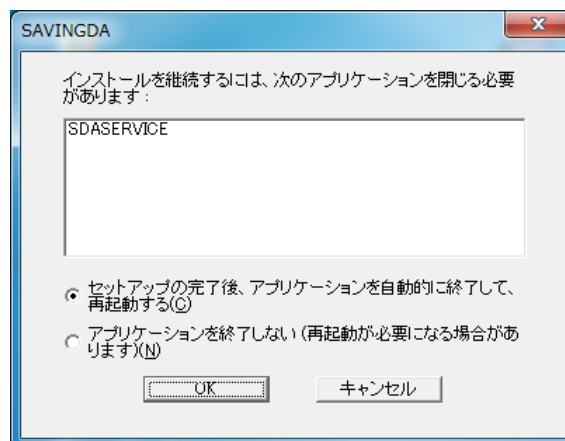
SAVINGDA

インストールを継続するには、次のアプリケーションを閉じる必要があります：

SDASERVICE

セットアップの完了後、アプリケーションを自動的に終了して、再起動する(C)

アプリケーションを終了しない（再起動が必要になる場合があります)(N)

OK

キャンセル